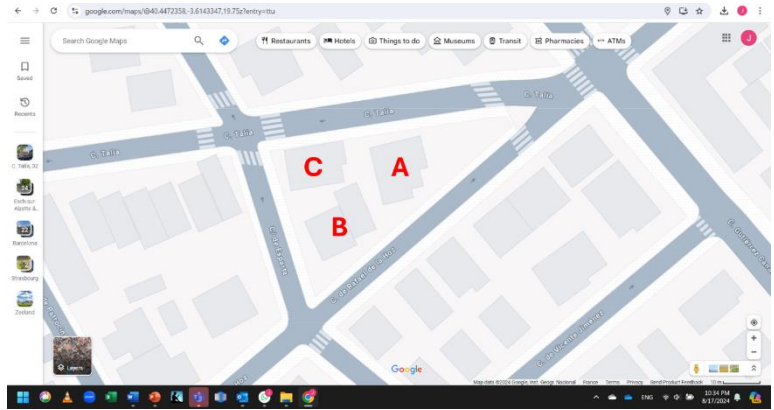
google.com/maps/@40.4472358,-3.6143347,19.75z?entry=ttu

Search Google Maps

Restaurants
Hotels
Things to do
Museums
Transit
Pharmacies
ATMs

J

Saved
Recents
C. Talía, 32
Carrefour Alcalá &...
Barcelona
Strasbourg
Zealand

C. Talía
C. Talía
C. Talía
C. Talía

C
A
B

C. de Esparta
C. de Sofía
C. de Gustavo Pittaluga
C. de Vicente Jiménez

Layers

Google

Map data ©2024 Google, Inst. Geogr. Nacional  France  Terms  Privacy  Send Product Feedback  10 m

ENG
10:34 PM
8/17/2024